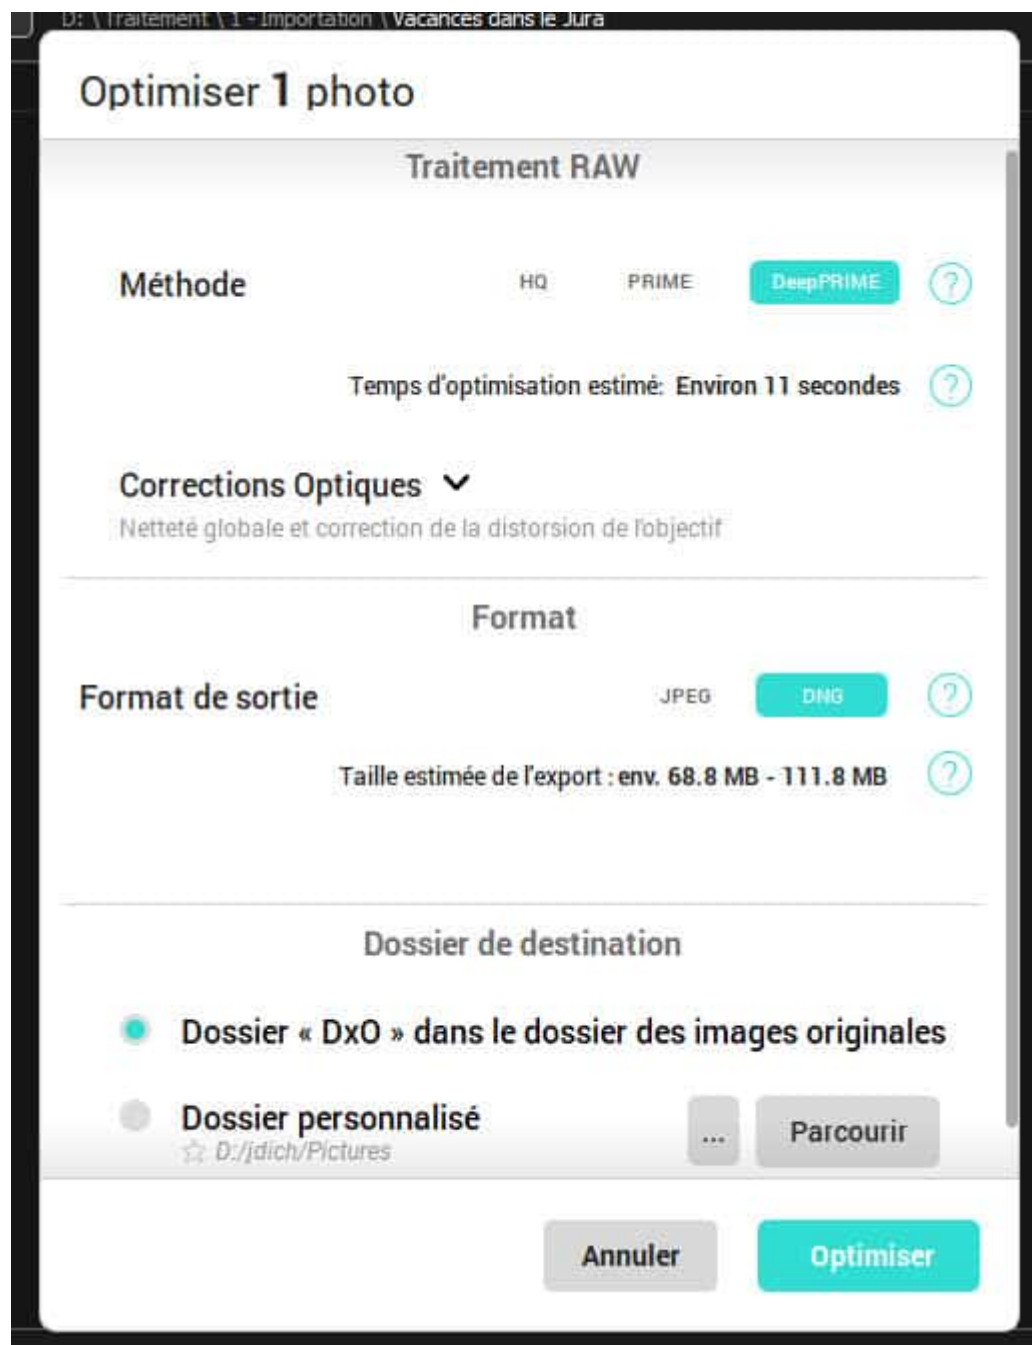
D: \ Traitement \ 1 - Importation \ Vacances dans le Jura

Optimiser 1 photo

Traitement RAW

Méthode

HQ

PRIME

DeepPRIME

?

Temps d'optimisation estimé: Environ 11 secondes

?

Corrections Optiques

Netteté globale et correction de la distorsion de l'objectif

Format

Format de sortie

JPEG

DNG

?

Taille estimée de l'export : env. 68.8 MB - 111.8 MB

?

Dossier de destination

Dossier « DxO » dans le dossier des images originales

Dossier personnalisé

D:/jdich/Pictures

...

Parcourir

Annuler

Optimiser